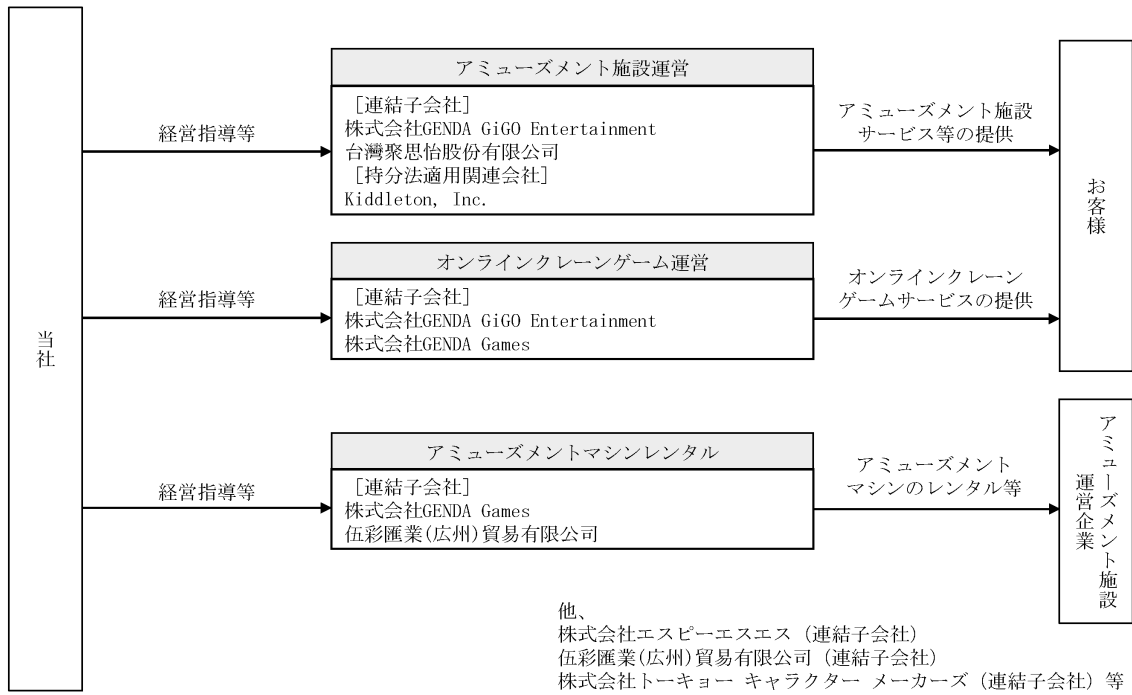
当社

経営指導等

アミューズメント施設運営

［連結子会社］
株式会社GENDA GiGO Entertainment
台灣聚思怡股份有限公司
［持分法適用関連会社］
Kiddleton, Inc.

アミューズメント施設サービス等の提供

お客様

経営指導等

オンラインクレーンゲーム運営

［連結子会社］
株式会社GENDA GiGO Entertainment
株式会社GENDA Games

オンラインクレーンゲームサービスの提供

経営指導等

アミューズメントマシンレンタル

［連結子会社］
株式会社GENDA Games
伍彩匯業(広州)貿易有限公司

アミューズメントマシンのレンタル等

アミューズメント施設運営企業

他、
株式会社エスピーエスエス（連結子会社）
伍彩匯業(広州)貿易有限公司（連結子会社）
株式会社トーキョー キャラクター メーカーズ（連結子会社）等